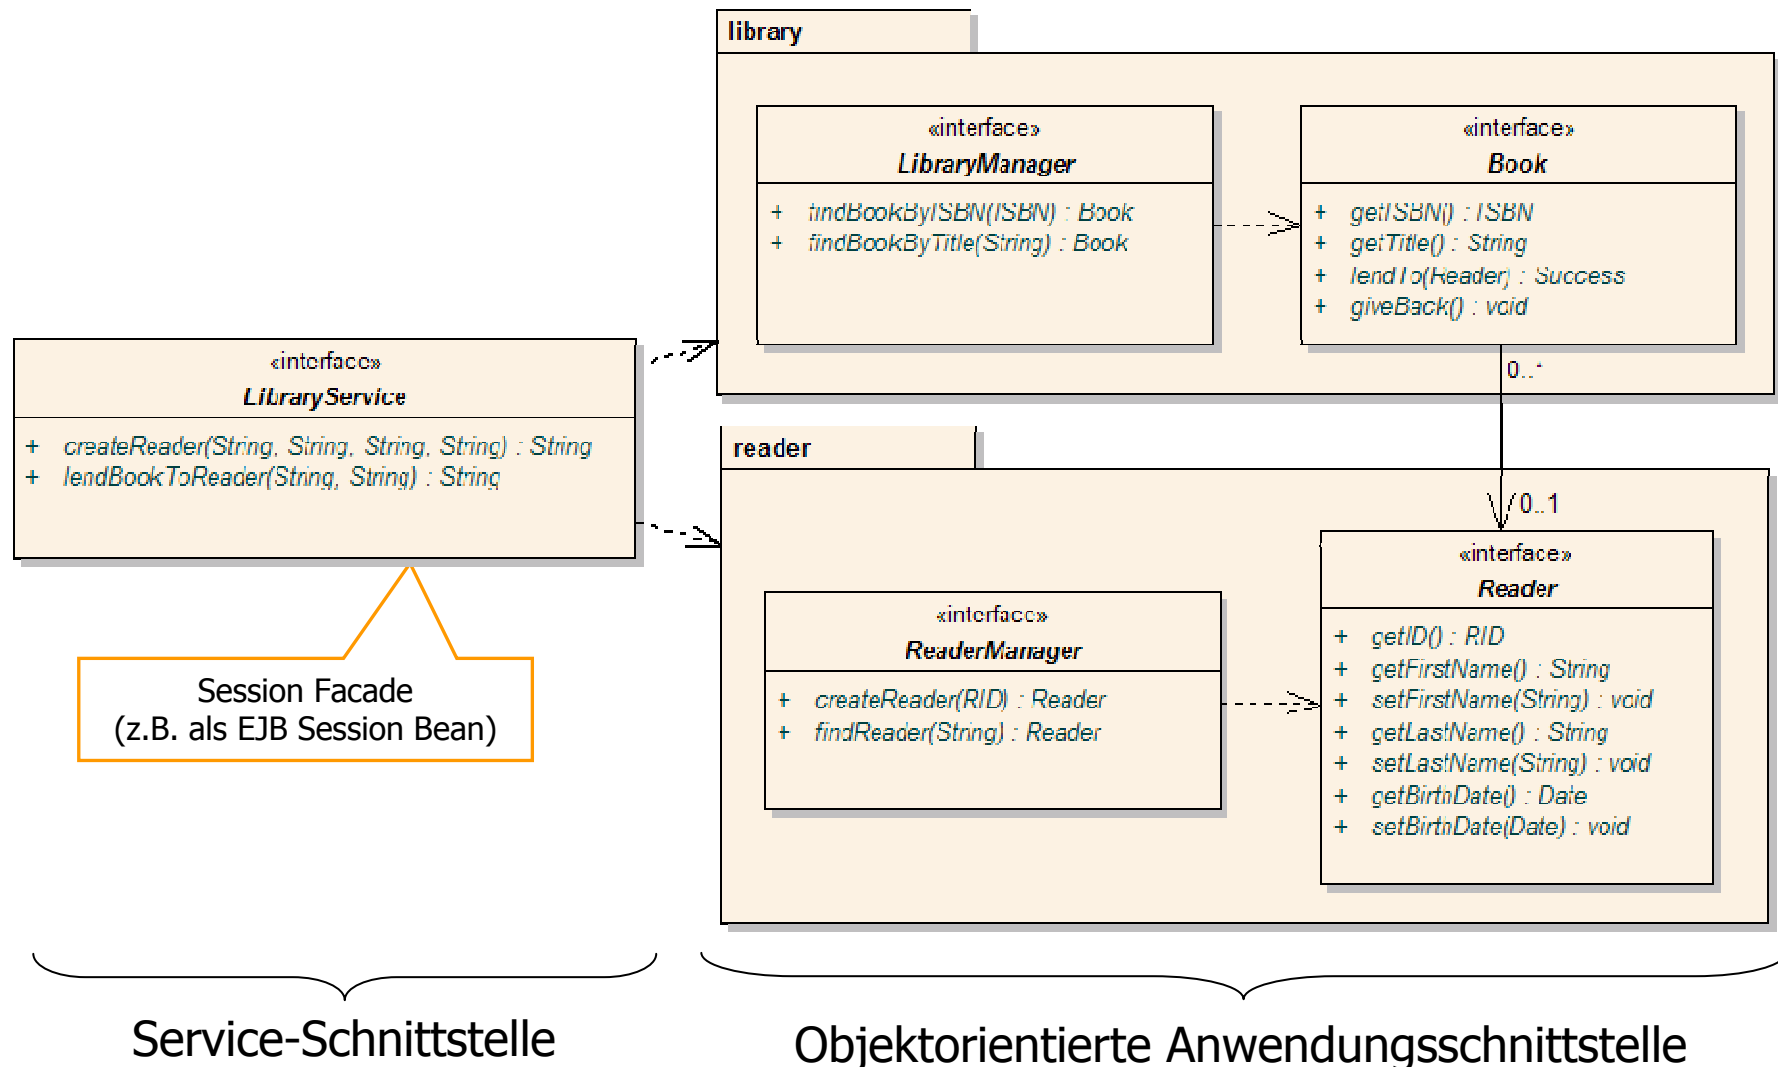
library

«interface»
LibraryManager

+ findBookByISBN(ISBN) : Book
+ findBookByTitle(String) : Book

«interface»
Book

+ getISBN() : ISBN
+ getTitle() : String
+ lendTo(Reader) : Success
+ giveBack() : void

0..*

«interface»
LibraryService

+ createReader(String, String, String, String) : String
+ lendBookToReader(String, String) : String

reader

0..1

«interface»
Reader

+ getID() : RID
+ getFirstName() : String
+ setFirstName(String) : void
+ getLastName() : String
+ setLastName(String) : void
+ getBirthDate() : Date
+ setBirthDate(Date) : void

«interface»
ReaderManager

+ createReader(RID) : Reader
+ findReader(String) : Reader

Session Facade
(z.B. als EJB Session Bean)

Service-Schnittstelle

Objektorientierte Anwendungsschnittstelle